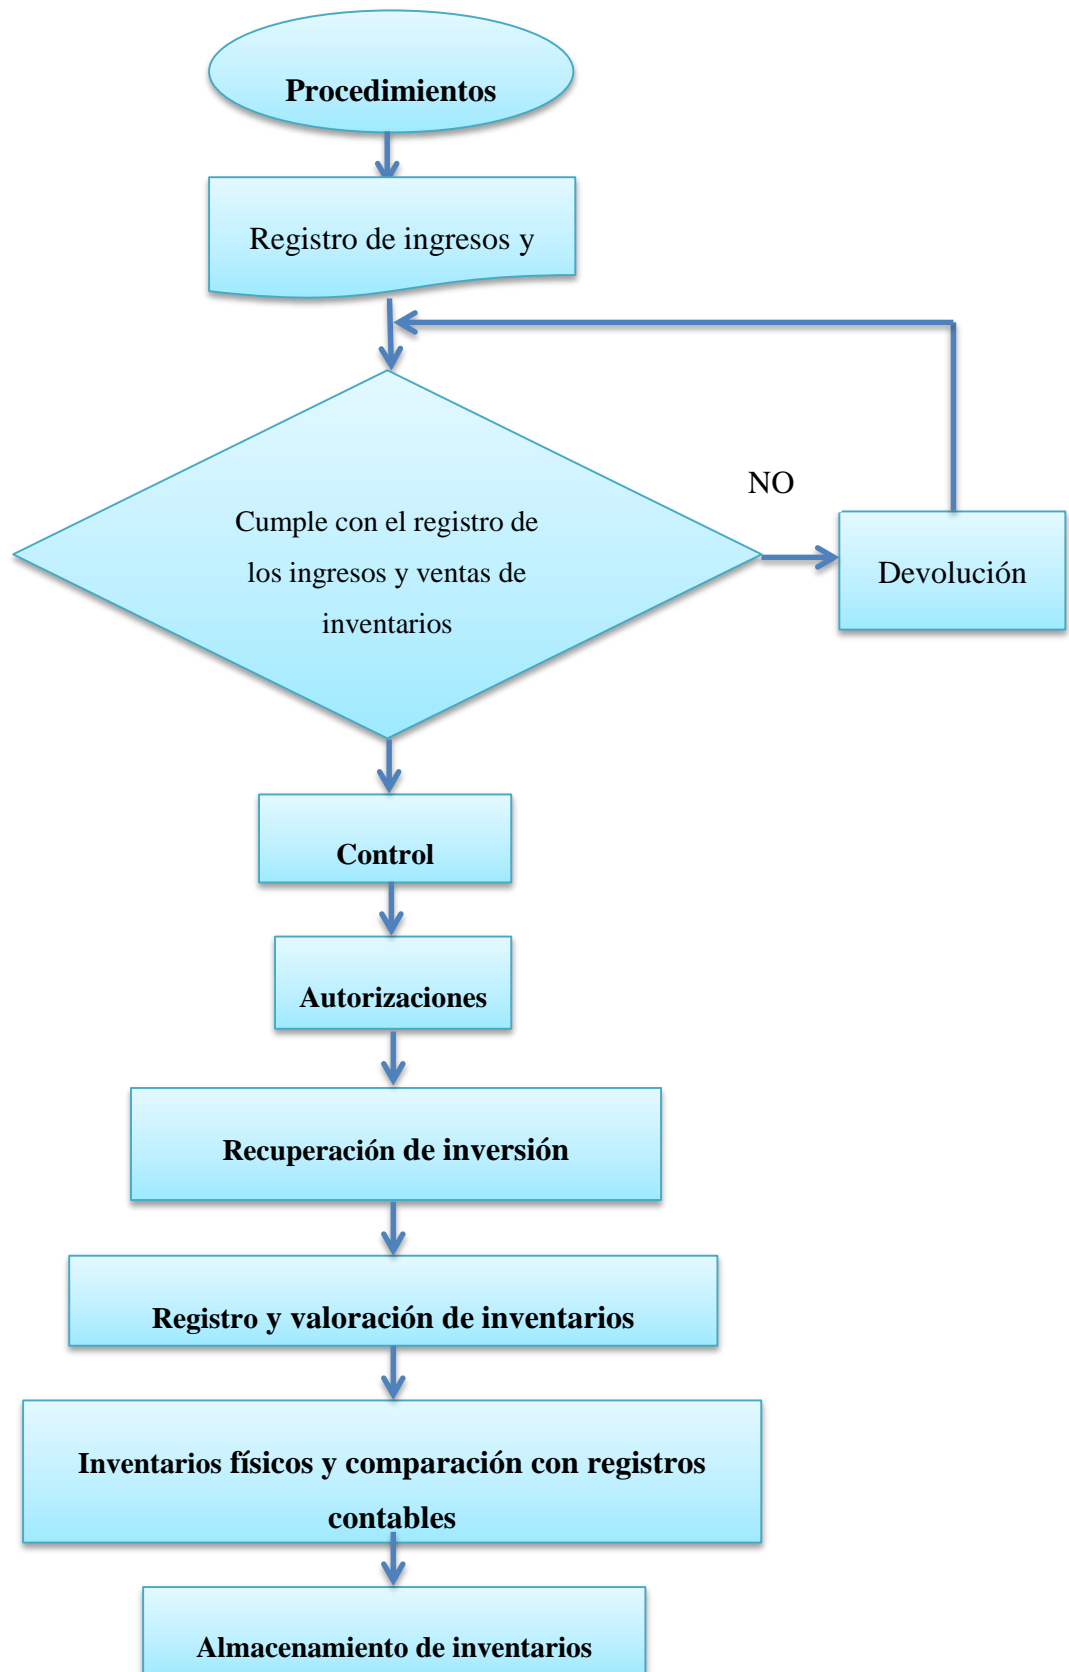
Procedimientos

Registro de ingresos y

Cumple con el registro de los ingresos y ventas de inventarios

NO

Devolución

Control

Autorizaciones

Recuperación de inversión

Registro y valoración de inventarios

Inventarios físicos y comparación con registros contables

Almacenamiento de inventarios